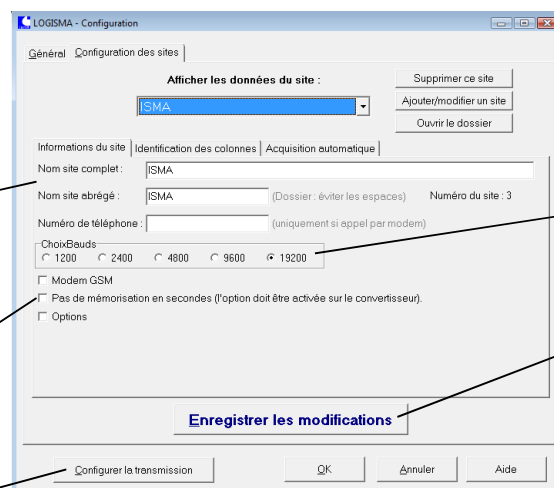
LOGISMA - Configuration

Général Configuration des sites

Afficher les données du site :

ISMA

Supprimer ce site

Ajouter/modifier un site

Ouvrir le dossier

Informations du site | Identification des colonnes | Acquisition automatique

Nom site complet : ISMA

Nom site abrégé : ISMA (Dossier : éviter les espaces) Numéro du site : 3

Numéro de téléphone : (uniquement si appel par modem)

ChoixBauds
1200 2400 4800 9600 19200

Modem GSM

Pas de mémorisation en secondes (l'option doit être activée sur le convertisseur).

Options

Enregistrer les modifications

Configurer la transmission

OK

Annuler

Aide